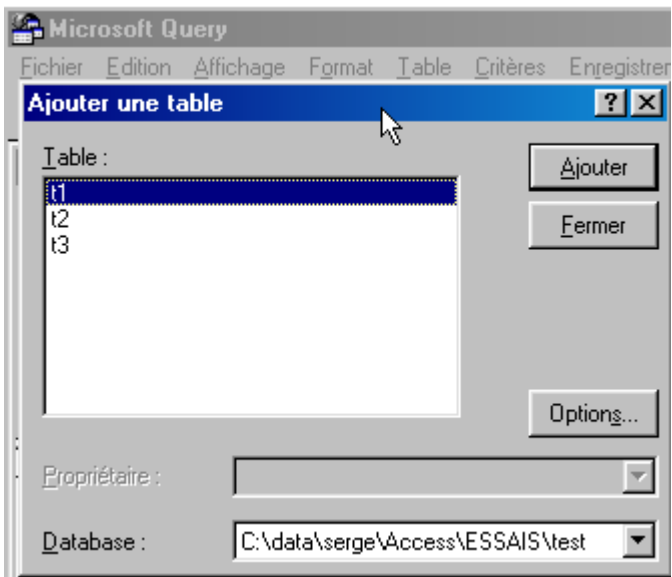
Microsoft Query

Fichier Edition Affichage Format Table Critères Enregistrer

Ajouter une table

?

Table :

t1
t2
t3

Ajouter

Fermer

Options...

Propriétaire :

Database :

C:\data\serge\Access\ESSAIS\test